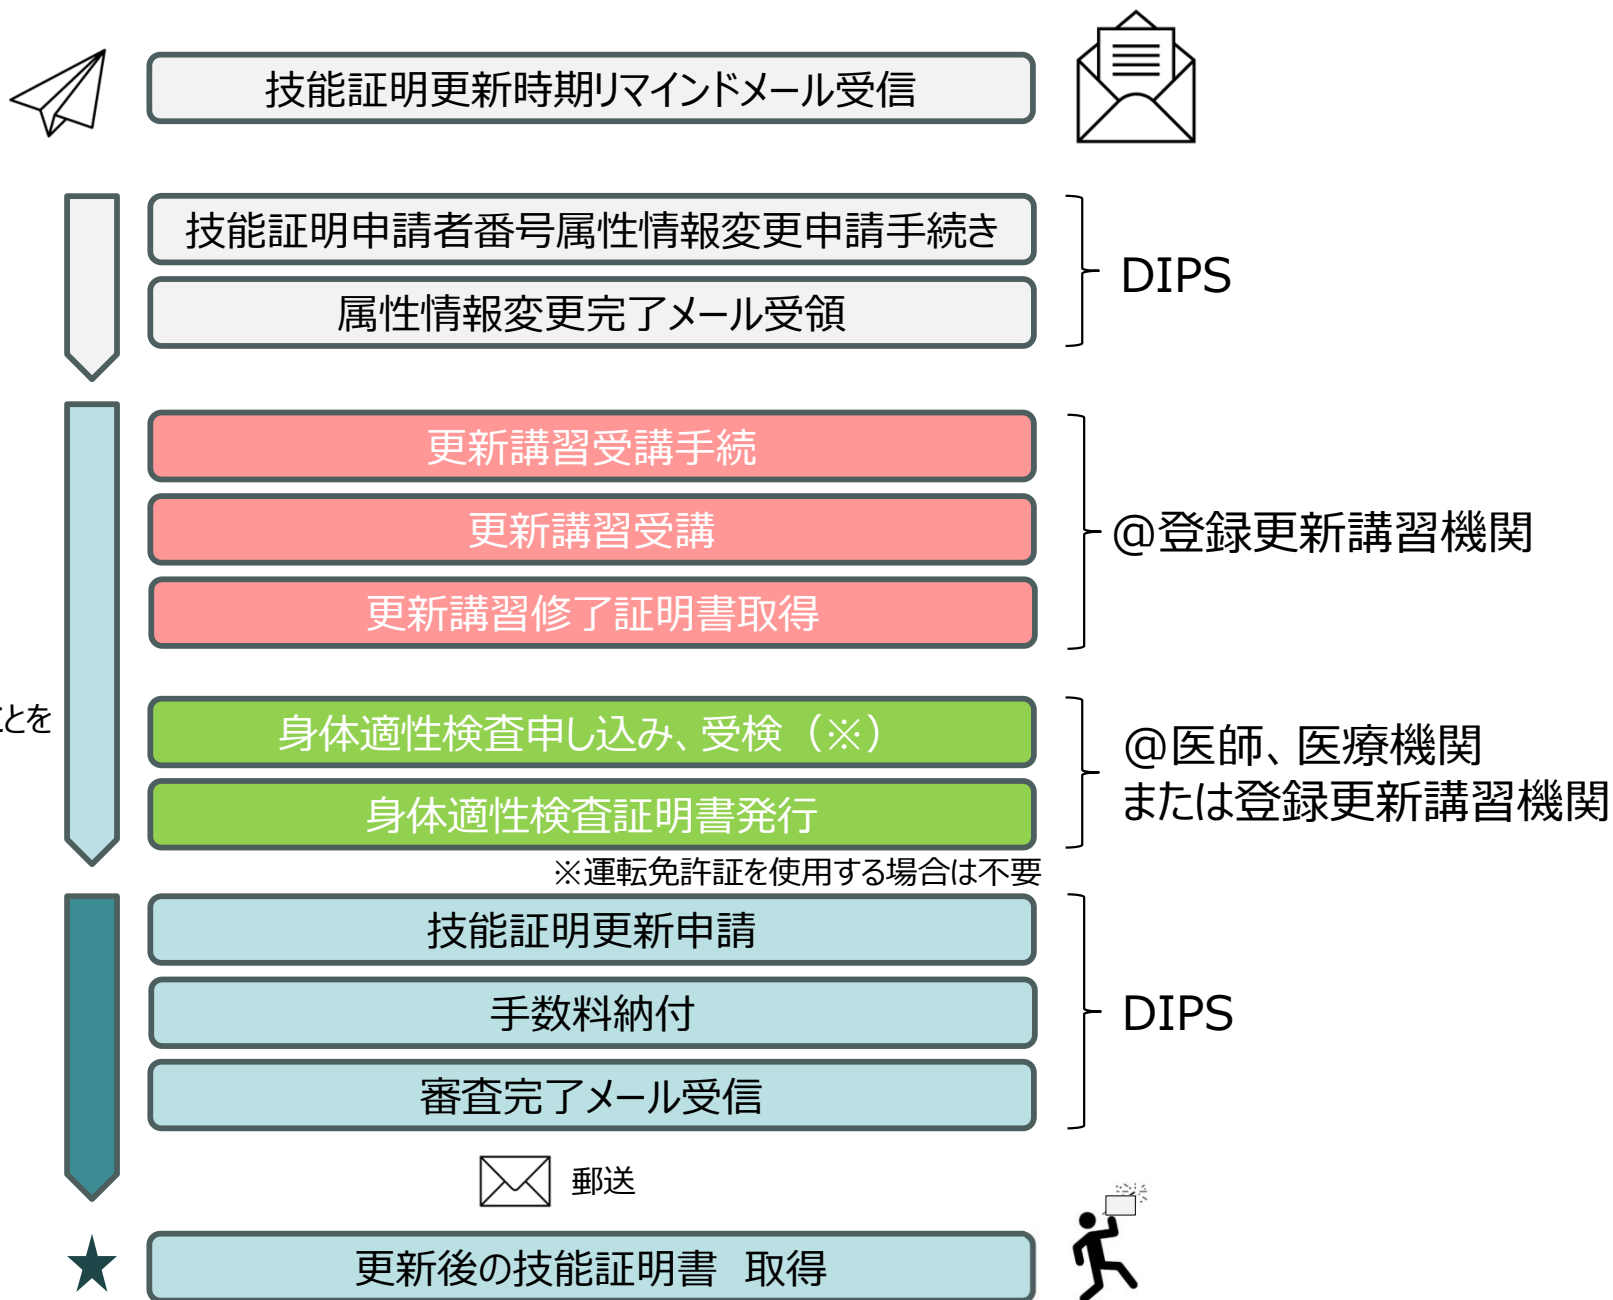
技能証明更新時期リマインドメール受信

技能証明申請者番号属性情報変更申請手続き

属性情報変更完了メール受領

DIPS

更新講習受講手続

更新講習受講

更新講習修了証明書取得

@登録更新講習機関

ことを

身体適性検査申し込み、受検（※）

身体適性検査証明書発行

@医師、医療機関
または登録更新講習機関

※運転免許証を使用する場合は不要

技能証明更新申請

手数料納付

審査完了メール受信

DIPS

郵送

★

更新後の技能証明書　取得